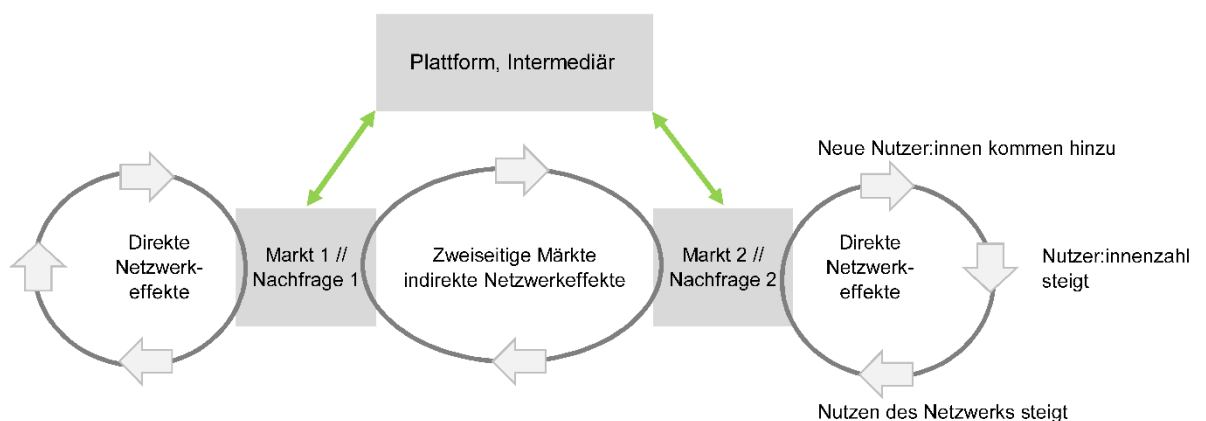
Plattform, Intermediär

Neue Nutzer:innen kommen hinzu

Direkte Netzwerkeffekte

Markt 1 // Nachfrage 1

Zweiseitige Märkte indirekte Netzwerkeffekte

Markt 2 // Nachfrage 2

Direkte Netzwerkeffekte

Nutzer:innenzahl steigt

Nutzen des Netzwerks steigt